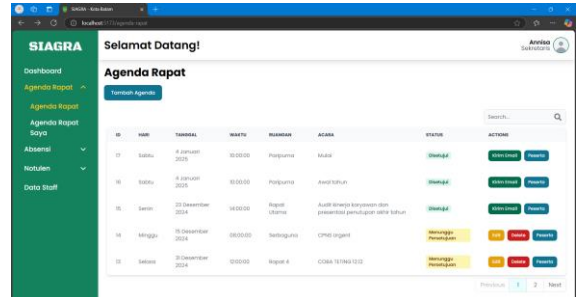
SIAGRA - Kota Batam
localhost:5173/agenda-rapat

SIAGRA

Selamat Datang!

Annisa
Sekretaris

Dashboard
Agenda Rapat
Agenda Rapat
Agenda Rapat Saya
Absensi
Notulen
Data Staff

Agenda Rapat

Tambah Agenda

Search...

| ID | HARI | TANGGAL | WAKTU | RUANGAN | ACARA | STATUS | ACTIONS |
|---|---|---|---|---|---|---|---|
| 17 | Sabtu | 4 Januari 2025 | 10:00:00 | Paripurna | Mukir | Disetujui | Kirim Email Peserta |
| 16 | Sabtu | 4 Januari 2025 | 10:00:00 | Paripurna | Awal tahun | Disetujui | Kirim Email Peserta |
| 15 | Senin | 23 Desember 2024 | 14:00:00 | Rapat Utama | Audit kinerja karyawan dan presentasi penutupan akhir tahun | Disetujui | Kirim Email Peserta |
| 14 | Minggu | 15 Desember 2024 | 09:00:00 | Serbaguna | CPNS Urgent | Menunggu Persetujuan | Edit Delete Peserta |
| 13 | Selasa | 31 Desember 2024 | 10:00:00 | Rapat A | COBA TESTING 1212 | Menunggu Persetujuan | Edit Delete Peserta |

Previous 1 2 Next